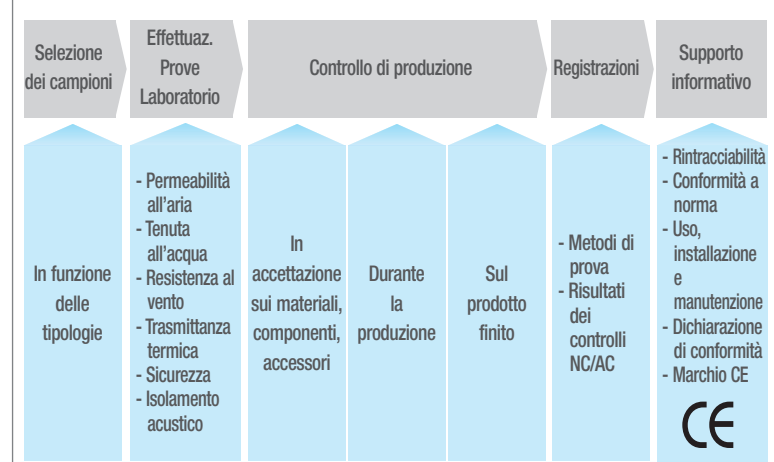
| Selezione dei campioni | Effettuaz. Prove Laboratorio | Controllo di produzione | | | Registrazioni | Supporto informativo |
|---|---|---|---|---|---|---|
| In funzione delle tipologie | - Permeabilità all'aria - Tenuta all'acqua - Resistenza al vento - Trasmittanza termica - Sicurezza - Isolamento acustico | In accettazione sui materiali, componenti, accessori | Durante la produzione | Sul prodotto finito | - Metodi di prova - Risultati dei controlli NC/AC | - Rintracciabilità - Conformità a norma - Uso, installazione e manutenzione - Dichiarazione di conformità - Marchio CE CE |